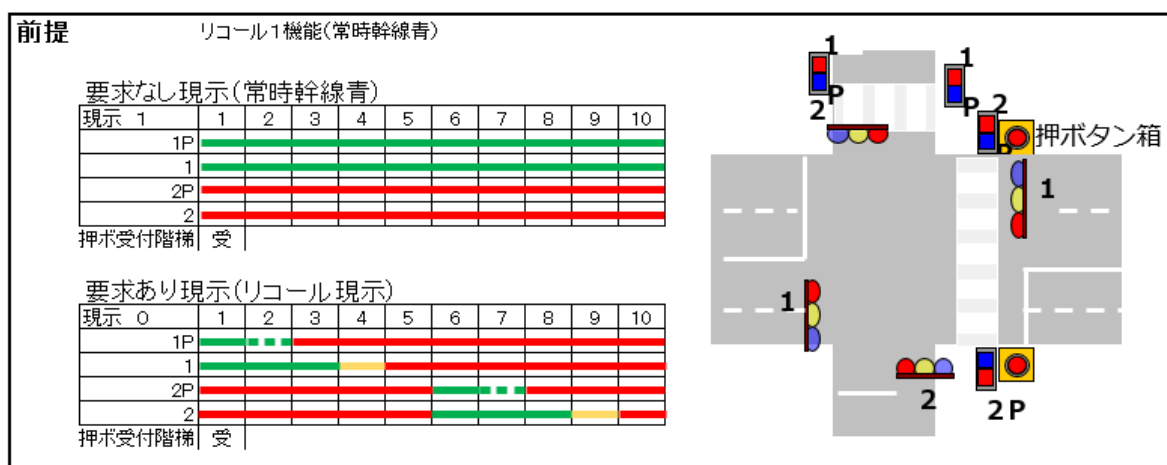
前提　リコール１機能(常時幹線青)

要求なし現示(常時幹線青)

| 現示 1 | 1 | 2 | 3 | 4 | 5 | 6 | 7 | 8 | 9 | 10 |
|---|---|---|---|---|---|---|---|---|---|---|
| 1P | | | | | | | | | | |
| 1 | | | | | | | | | | |
| 2P | | | | | | | | | | |
| 2 | | | | | | | | | | |
| 押ボ受付階梯 | 受 | | | | | | | | | |

要求あり現示(リコール現示)

| 現示 0 | 1 | 2 | 3 | 4 | 5 | 6 | 7 | 8 | 9 | 10 |
|---|---|---|---|---|---|---|---|---|---|---|
| 1P | | | | | | | | | | |
| 1 | | | | | | | | | | |
| 2P | | | | | | | | | | |
| 2 | | | | | | | | | | |
| 押ボ受付階梯 | 受 | | | | | | | | | |

1
2 P
1
P 2
P
押ボタン箱
1
1
2
2 P